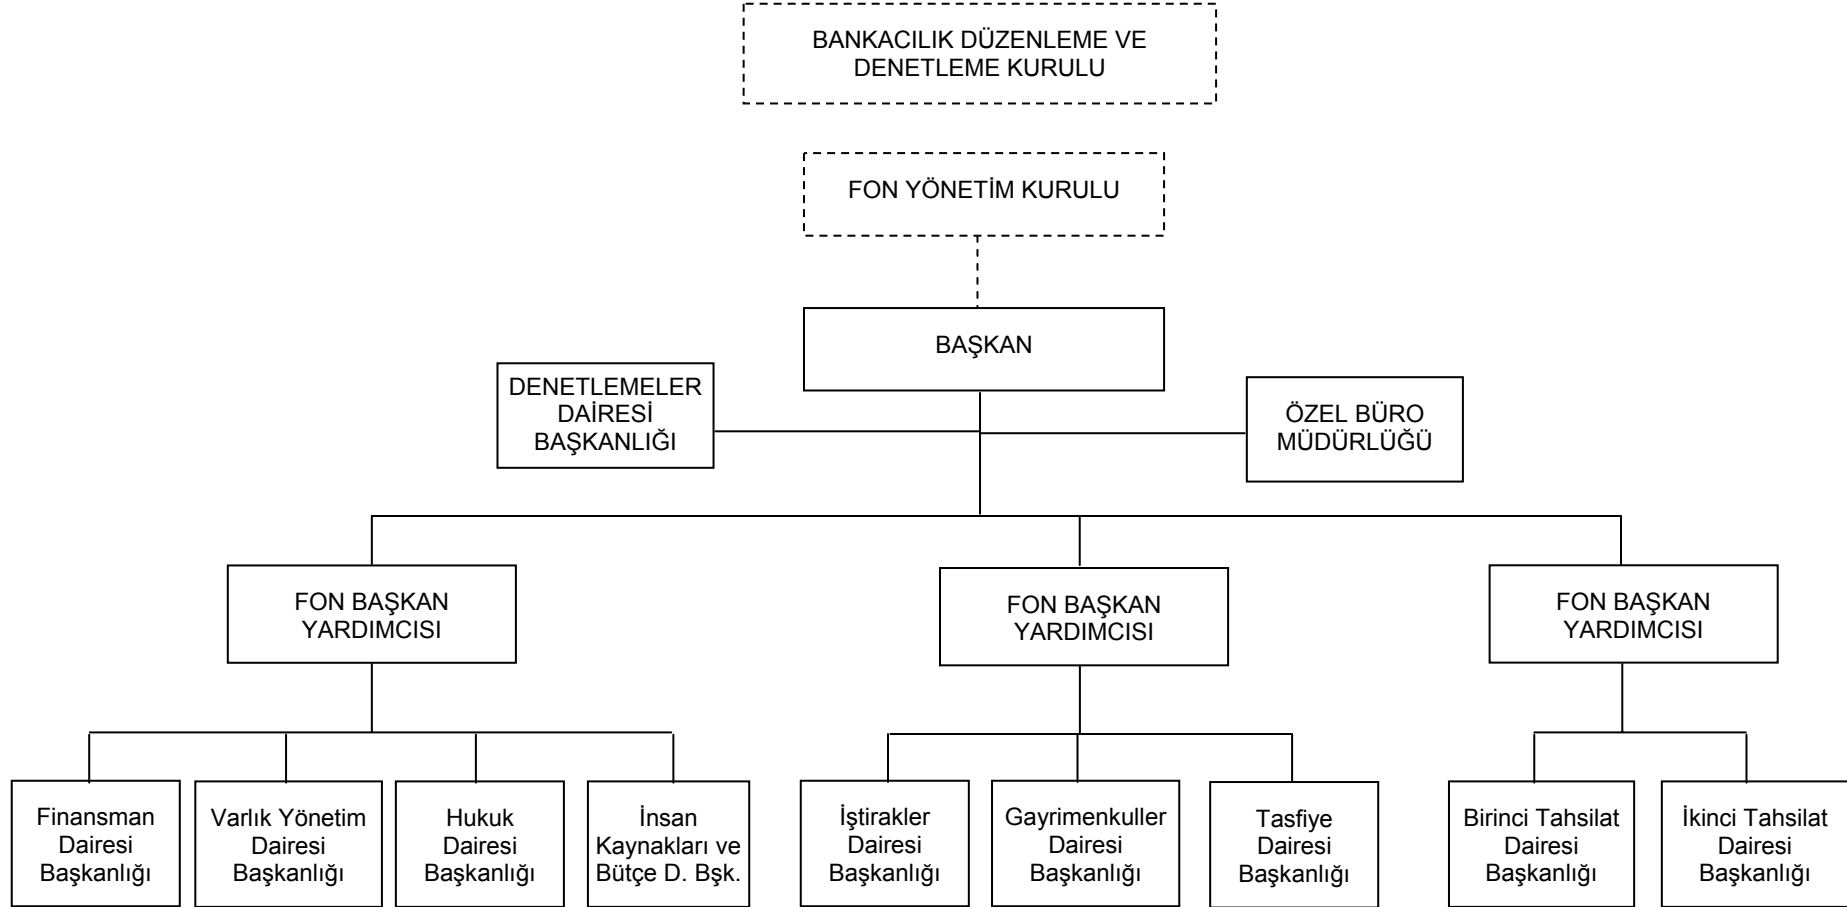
BANKACILIK DÜZENLEME VE DENETLEME KURULU

FON YÖNETİM KURULU

BAŞKAN

DENETLEMELER DAİRESİ BAŞKANLIĞI

ÖZEL BÜRO MÜDÜRLÜĞÜ

FON BAŞKAN YARDIMCISI

FON BAŞKAN YARDIMCISI

FON BAŞKAN YARDIMCISI

Finansman Dairesi Başkanlığı

Varlık Yönetim Dairesi Başkanlığı

Hukuk Dairesi Başkanlığı

İnsan Kaynakları ve Bütçe D. Bşk.

İştirakler Dairesi Başkanlığı

Gayrimenkuller Dairesi Başkanlığı

Tasfiye Dairesi Başkanlığı

Birinci Tahsilat Dairesi Başkanlığı

İkinci Tahsilat Dairesi Başkanlığı